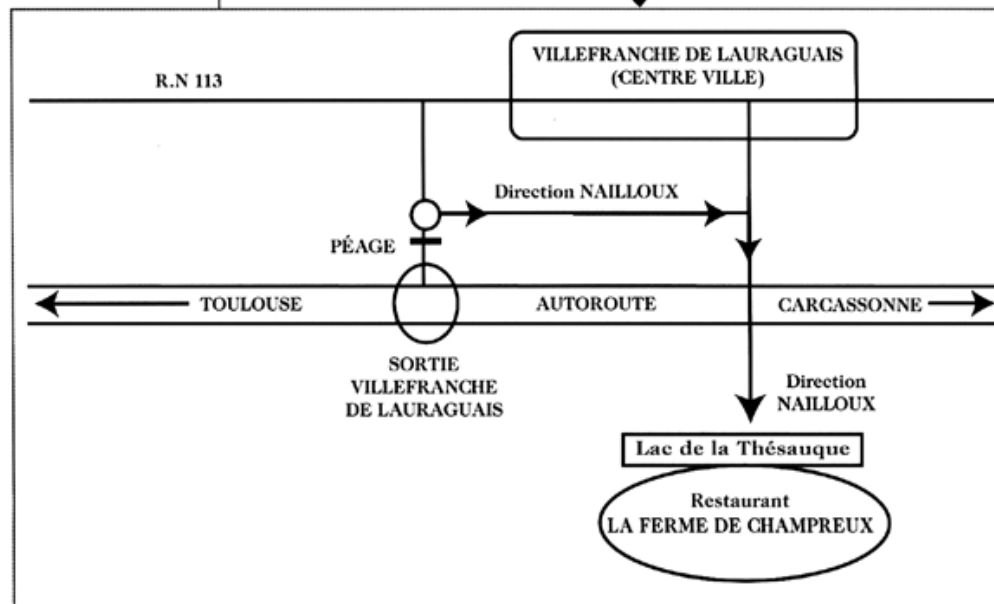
VILLEFRANCHE DE LAURAGUAIS
(CENTRE VILLE)

R.N 113

Direction NAILLOUX

PÉAGE

TOULOUSE

AUTOROUTE

CARCASSONNE

SORTIE
VILLEFRANCHE
DE LAURAGUAIS

Direction
NAILLOUX

Lac de la Thésauque

Restaurant
LA FERME DE CHAMPREUX